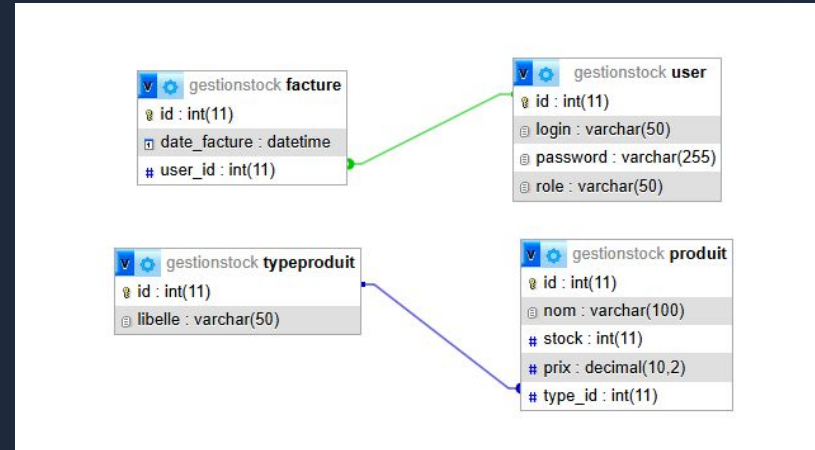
v gestionstock facture
id : int(11)
date_facture : datetime
# user_id : int(11)

v gestionstock user
id : int(11)
login : varchar(50)
password : varchar(255)
role : varchar(50)

v gestionstock typeproduit
id : int(11)
libelle : varchar(50)

v gestionstock produit
id : int(11)
nom : varchar(100)
# stock : int(11)
# prix : decimal(10,2)
# type_id : int(11)